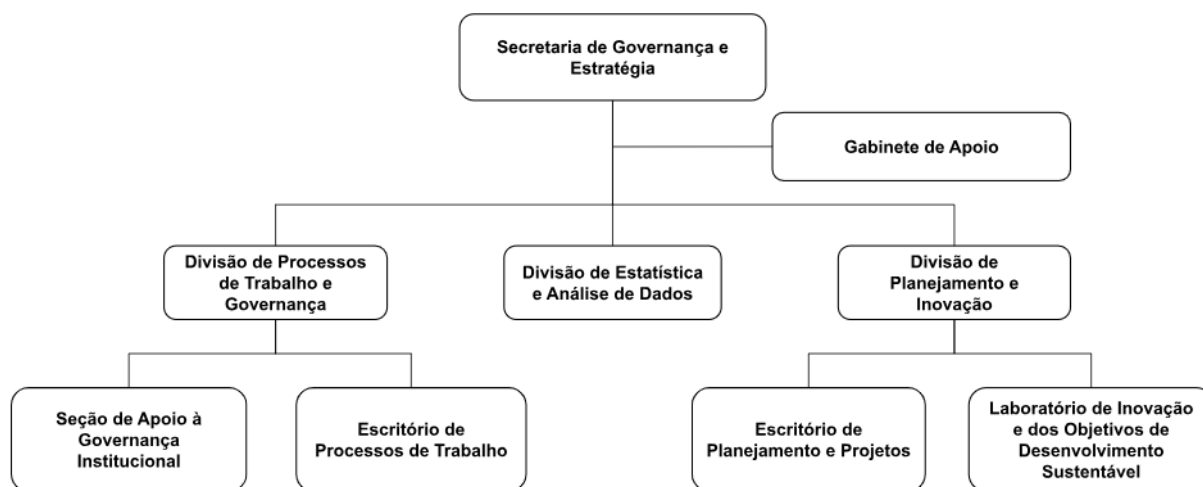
Secretaria de Governança e Estratégia

Gabinete de Apoio

Divisão de Processos de Trabalho e Governança

Divisão de Estatística e Análise de Dados

Divisão de Planejamento e Inovação

Seção de Apoio à Governança Institucional

Escritório de Processos de Trabalho

Escritório de Planejamento e Projetos

Laboratório de Inovação e dos Objetivos de Desenvolvimento Sustentável